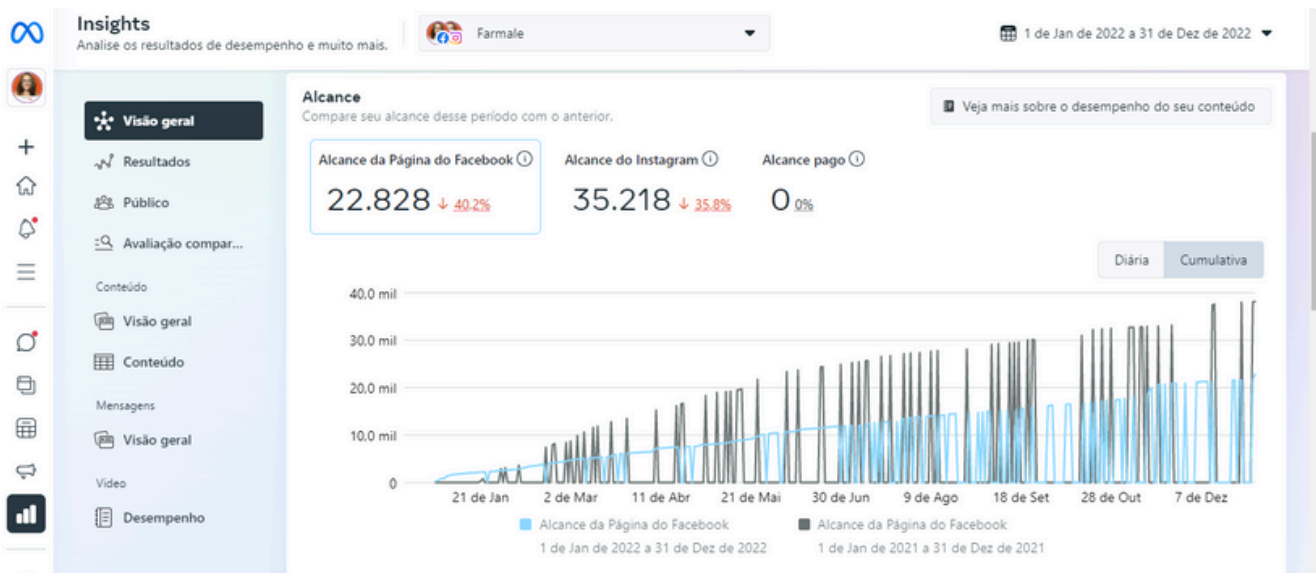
Insights
Analise os resultados de desempenho e muito mais.

Farmale

1 de Jan de 2022 a 31 de Dez de 2022

Visão geral
Resultados
Público
Avaliação compar...
Conteúdo
Visão geral
Conteúdo
Mensagens
Visão geral
Vídeo
Desempenho

Alcance
Compare seu alcance desse período com o anterior.

Veja mais sobre o desempenho do seu conteúdo

Alcance da Página do Facebook
22.828 ↓ 40,2%

Alcance do Instagram
35.218 ↓ 35,8%

Alcance pago
0 0%

Diária
Cumulativa

40,0 mil
30,0 mil
20,0 mil
10,0 mil
0

21 de Jan
2 de Mar
11 de Abr
21 de Mai
30 de Jun
9 de Ago
18 de Set
28 de Out
7 de Dez

Alcance da Página do Facebook
1 de Jan de 2022 a 31 de Dez de 2022

Alcance da Página do Facebook
1 de Jan de 2021 a 31 de Dez de 2021